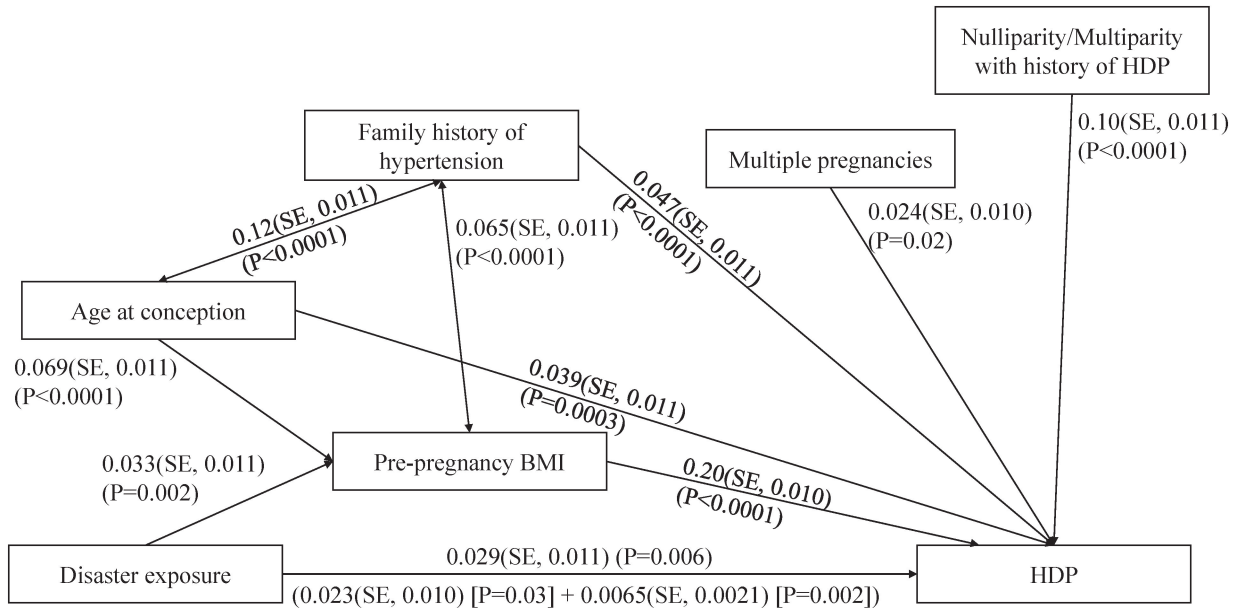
Nulliparity/Multiparity with history of HDP

0.10(SE, 0.011) (P<0.0001)

Family history of hypertension

Multiple pregnancies

0.047(SE, 0.011) (P<0.0001)

0.024(SE, 0.010) (P=0.02)

0.12(SE, 0.011) (P<0.0001)

0.065(SE, 0.011) (P<0.0001)

Age at conception

0.069(SE, 0.011) (P<0.0001)

0.039(SE, 0.011) (P=0.0003)

0.033(SE, 0.011) (P=0.002)

Pre-pregnancy BMI

0.20(SE, 0.010) (P<0.0001)

Disaster exposure

0.029(SE, 0.011) (P=0.006)

(0.023(SE, 0.010) [P=0.03] + 0.0065(SE, 0.0021) [P=0.002])

HDP